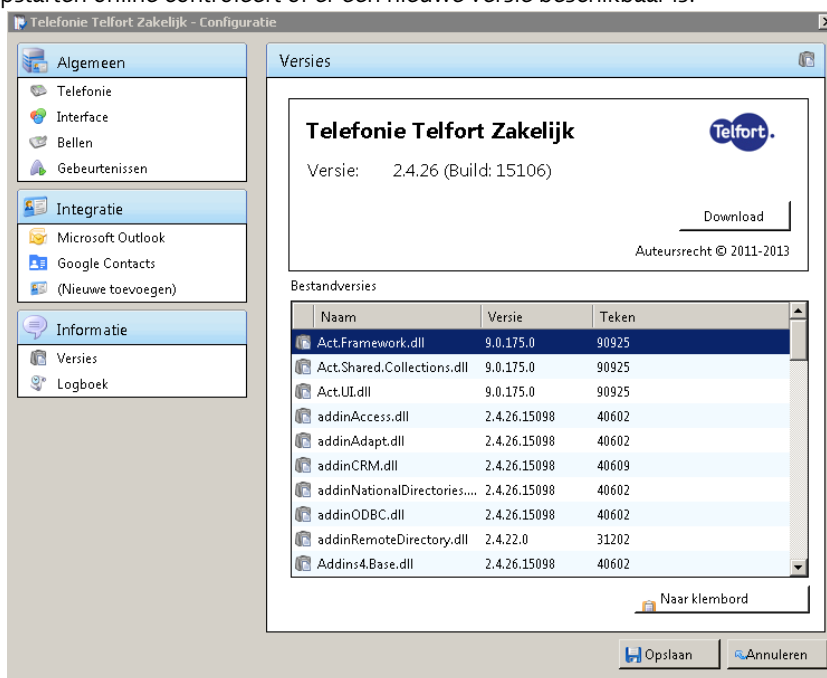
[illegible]pstarten online controleert of er een nieuwe versie beschikbaar is.

Telefonie Telfort Zakelijk - Configuratie

Algemeen
Telefonie
Interface
Bellen
Gebeurtenissen

Integratie
Microsoft Outlook
Google Contacts
(Nieuwe toevoegen)

Informatie
Versies
Logboek

Versies

Telefonie Telfort Zakelijk
Telfort.
Versie: 2.4.26 (Build: 15106)

Download

Auteursrecht © 2011-2013

Bestandversies

| Naam | Versie | Teken |
|---|---|---|
| Act.Framework.dll | 9.0.175.0 | 90925 |
| Act.Shared.Collections.dll | 9.0.175.0 | 90925 |
| Act.UI.dll | 9.0.175.0 | 90925 |
| addinAccess.dll | 2.4.26.15098 | 40602 |
| addinAdapt.dll | 2.4.26.15098 | 40602 |
| addinCRM.dll | 2.4.26.15098 | 40609 |
| addinNationalDirectories.... | 2.4.26.15098 | 40602 |
| addinODBC.dll | 2.4.26.15098 | 40602 |
| addinRemoteDirectory.dll | 2.4.22.0 | 31202 |
| Addins4.Base.dll | 2.4.26.15098 | 40602 |

Naar klembord

Opslaan
Annuleren